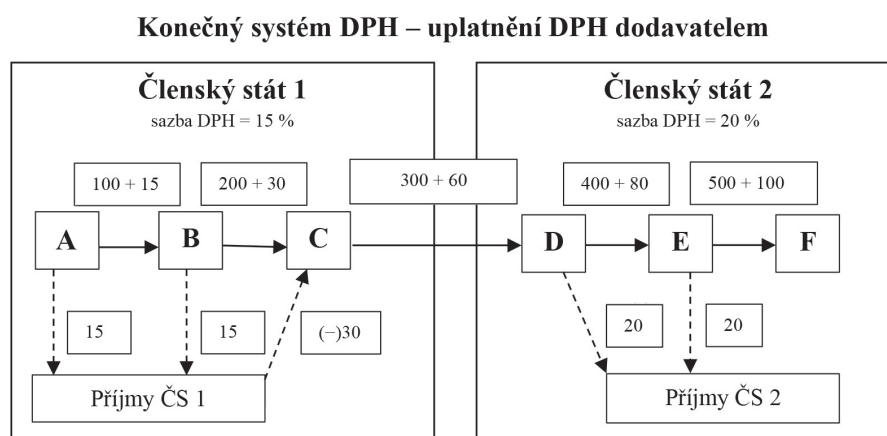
Konečný systém DPH – uplatnění DPH dodavatelem

Členský stát 1
sazba DPH = 15 %

Členský stát 2
sazba DPH = 20 %

100 + 15
200 + 30
300 + 60
400 + 80
500 + 100

A
B
C
D
E
F

15
15
(−)30
20
20

Příjmy ČS 1
Příjmy ČS 2